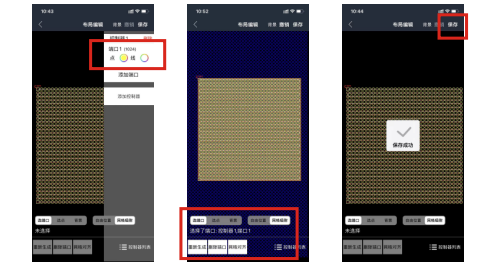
10:43
布局编辑 | 背景 | 撤回 | 保存
控制器1
端口1 (1024)
点 线
添加端口
添加控制器
未选择
直接口 | 点出 | 背景 | 按钮位置 | 网格缩放
重新生成 | 删除端口 | 网格对齐
控制器列表

10:52
布局编辑 | 背景 | 撤回 | 保存
直接口 | 点出 | 背景 | 按钮位置 | 网格缩放
选中了端口: 控制器1,端口1
重新生成 | 删除端口 | 网格对齐
控制器列表

10:44
布局编辑 | 背景 | 撤回 | 保存
保存成功
未选择
直接口 | 点出 | 背景 | 按钮位置 | 网格缩放
重新生成 | 删除端口 | 网格对齐
控制器列表